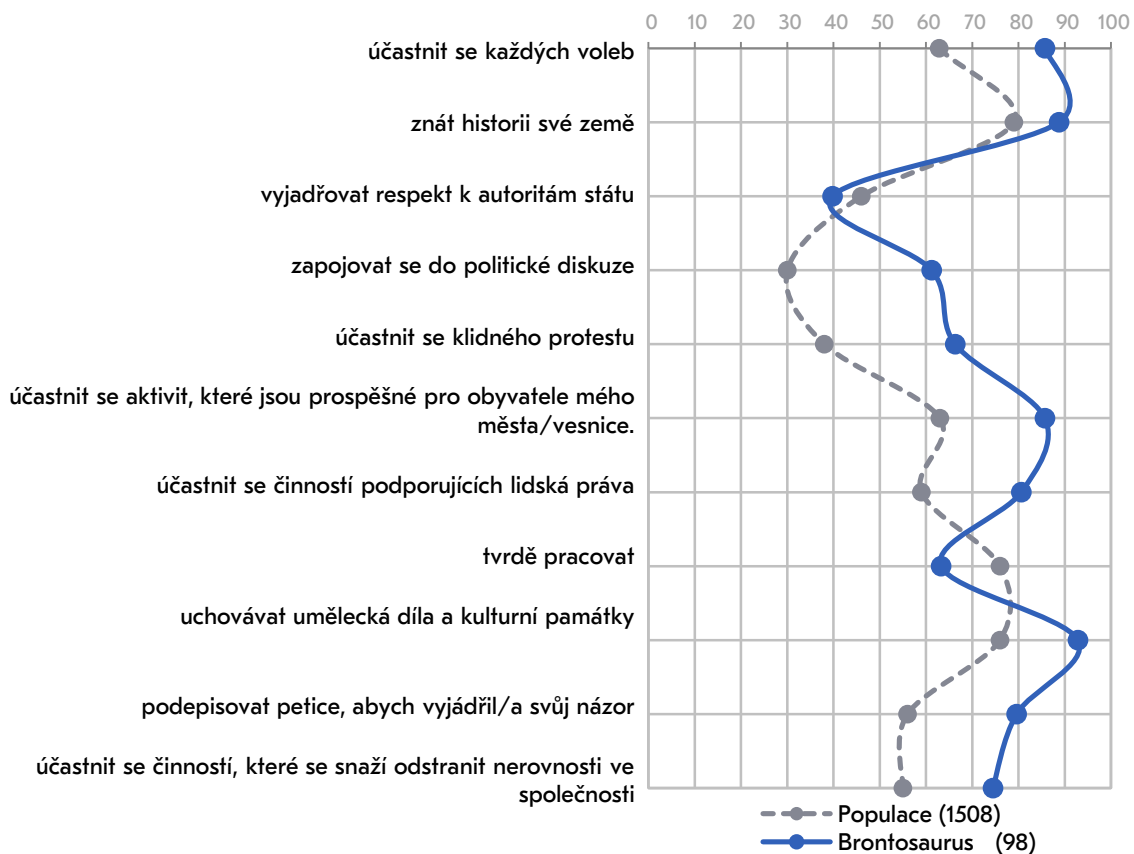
0 10 20 30 40 50 60 70 80 90 100

účastnit se každých voleb

znát historii své země

vyjadřovat respekt k autoritám státu

zapojovat se do politické diskuze

účastnit se klidného protestu

účastnit se aktivit, které jsou prospěšné pro obyvatele mého města/vesnice.

účastnit se činností podporujících lidská práva

tvrdě pracovat

uchovávat umělecká díla a kulturní památky

podepisovat petice, abych vyjádřil/a svůj názor

účastnit se činností, které se snaží odstranit nerovnosti ve společnosti

Populace (1508)
Brontosaurus (98)